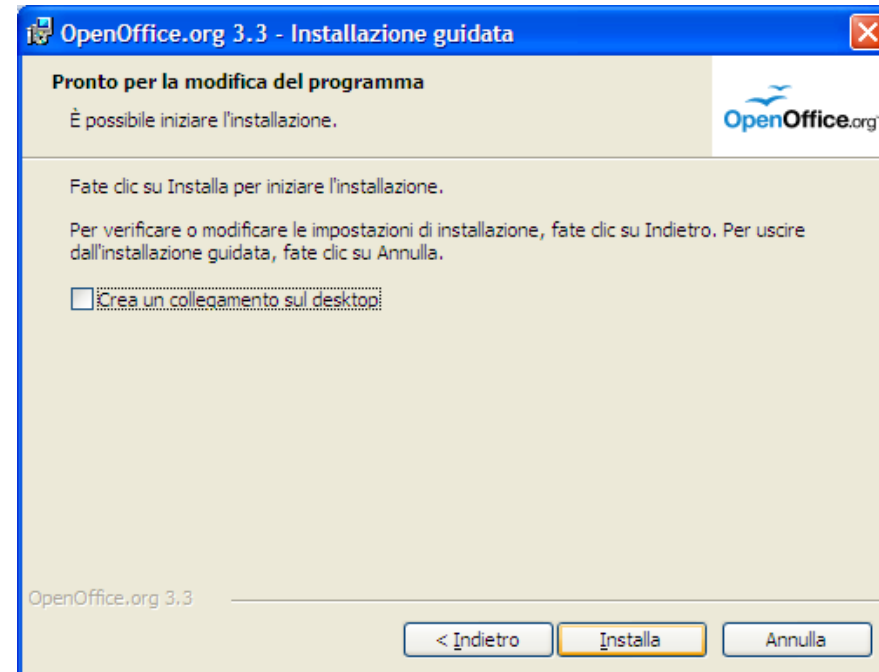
OpenOffice.org 3.3 - Installazione guidata

Pronto per la modifica del programma

È possibile iniziare l'installazione.

OpenOffice.org

Fate clic su Installa per iniziare l'installazione.

Per verificare o modificare le impostazioni di installazione, fate clic su Indietro. Per uscire dall'installazione guidata, fate clic su Annulla.

Crea un collegamento sul desktop

OpenOffice.org 3.3

< Indietro

Installa

Annulla